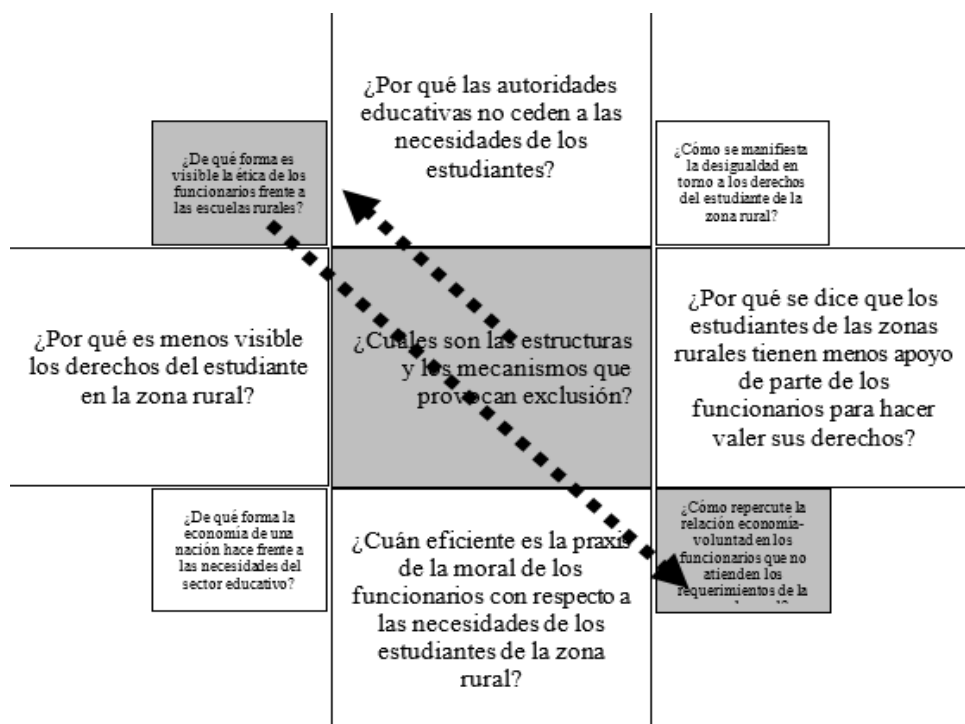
¿Por qué las autoridades educativas no ceden a las necesidades de los estudiantes?

¿De qué forma es visible la ética de los funcionarios frente a las escuelas rurales?

¿Cómo se manifiesta la desigualdad en torno a los derechos del estudiante de la zona rural?

¿Por qué es menos visible los derechos del estudiante en la zona rural?

¿Cuales son las estructuras y los mecanismos que provocan exclusión?

¿Por qué se dice que los estudiantes de las zonas rurales tienen menos apoyo de parte de los funcionarios para hacer valer sus derechos?

¿De qué forma la economía de una nación hace frente a las necesidades del sector educativo?

¿Cuán eficiente es la praxis de la moral de los funcionarios con respecto a las necesidades de los estudiantes de la zona rural?

¿Cómo repercute la relación economía-voluntad en los funcionarios que no atienden los requerimientos de la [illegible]